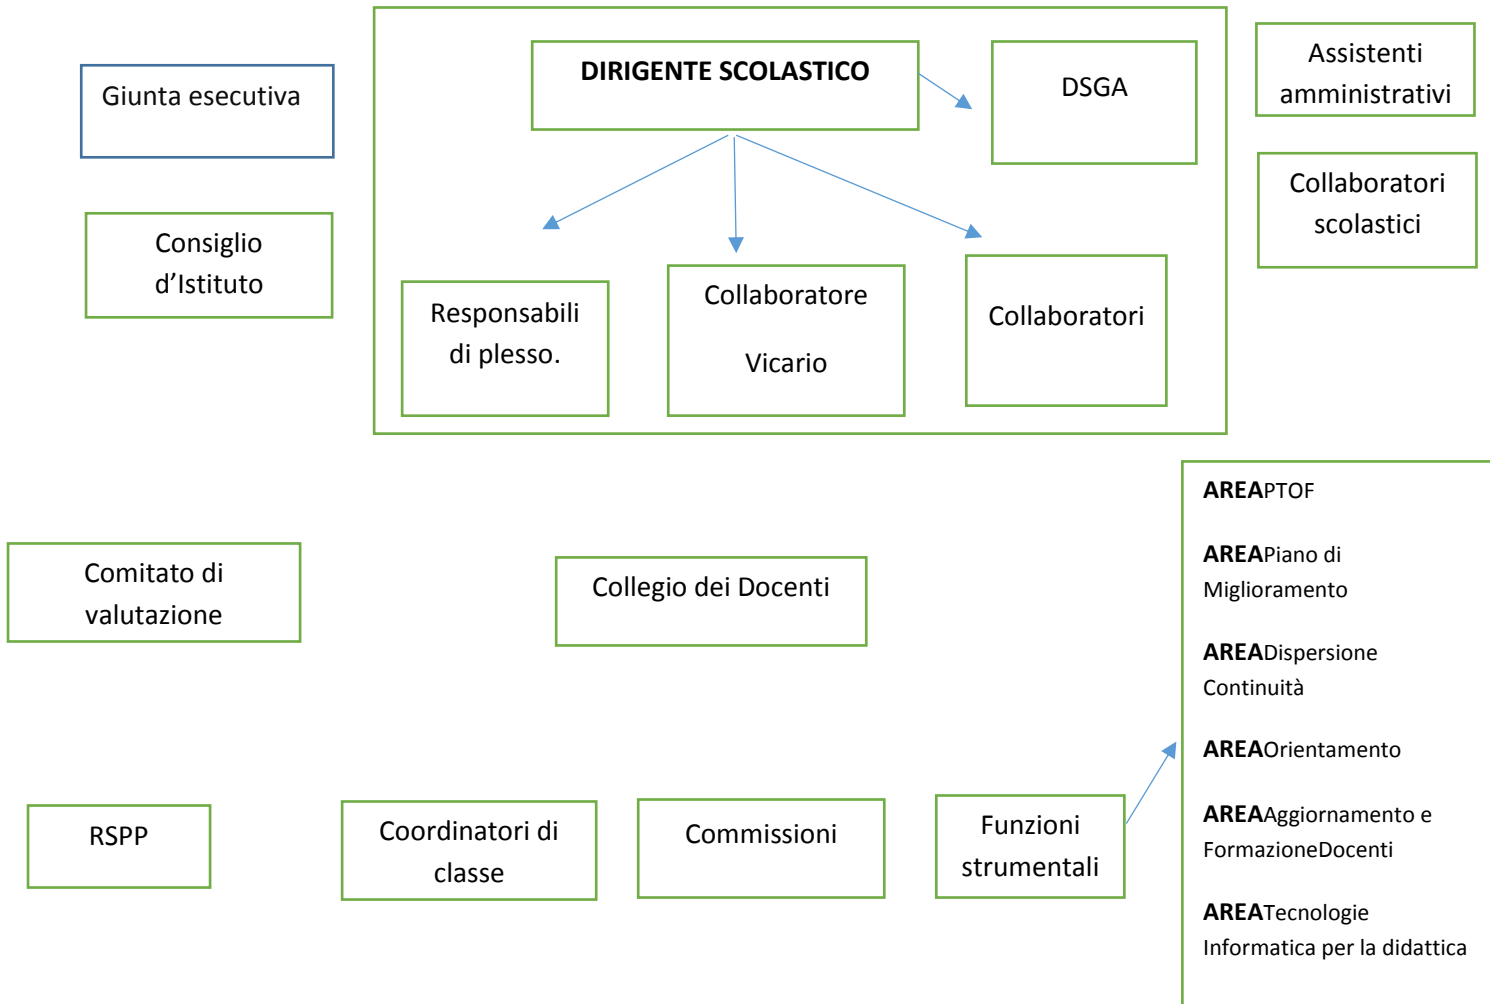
Giunta esecutiva

Consiglio d’Istituto

DIRIGENTE SCOLASTICO

DSGA

Assistenti amministrativi

Collaboratori scolastici

Responsabili di plesso.

Collaboratore Vicario

Collaboratori

Comitato di valutazione

Collegio dei Docenti

AREAPTOF

AREAPiano di Miglioramento

AREADispersione Continuità

AREAOrientamento

AREAAggiornamento e FormazioneDocenti

AREATecnologie Informatica per la didattica

RSPP

Coordinatori di classe

Commissioni

Funzioni strumentali